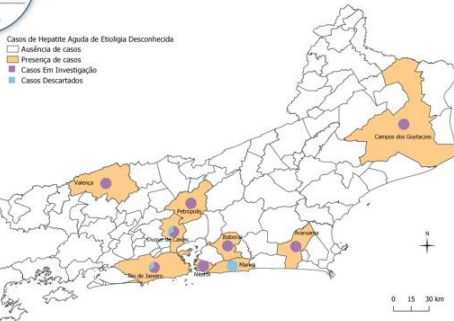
Casos de Hepatite Aguda de Etiologia Desconhecida
Ausência de casos
Presença de casos
Casos Em Investigação
Casos Descartados

Campos dos Goytacazes
Valença
Petrópolis
Duque de Caxias
Itaboraí
Araruama
Rio de Janeiro
Niterói
Maricá
N
0 15 30 km